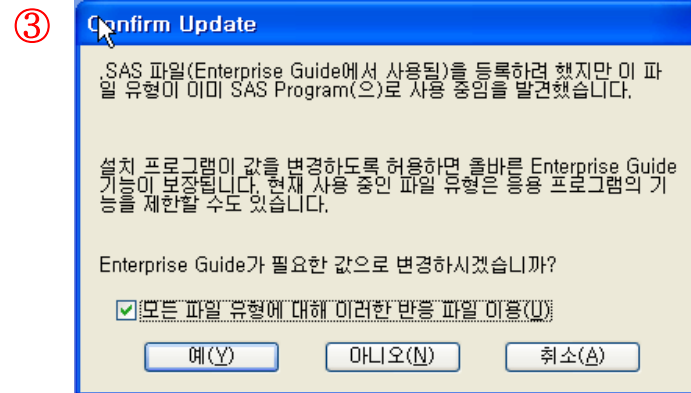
③

Confirm Update

.SAS 파일(Enterprise Guide에서 사용됨)을 등록하려 했지만 이 파일 유형이 이미 SAS Program(으)로 사용 중임을 발견했습니다.

설치 프로그램이 값을 변경하도록 허용하면 올바른 Enterprise Guide 기능이 보장됩니다. 현재 사용 중인 파일 유형은 응용 프로그램의 기능을 제한할 수도 있습니다.

Enterprise Guide가 필요한 값으로 변경하시겠습니까?

☑ 모든 파일 유형에 대해 이러한 반응 파일 이용(U)

예(Y) 아니오(N) 취소(A)